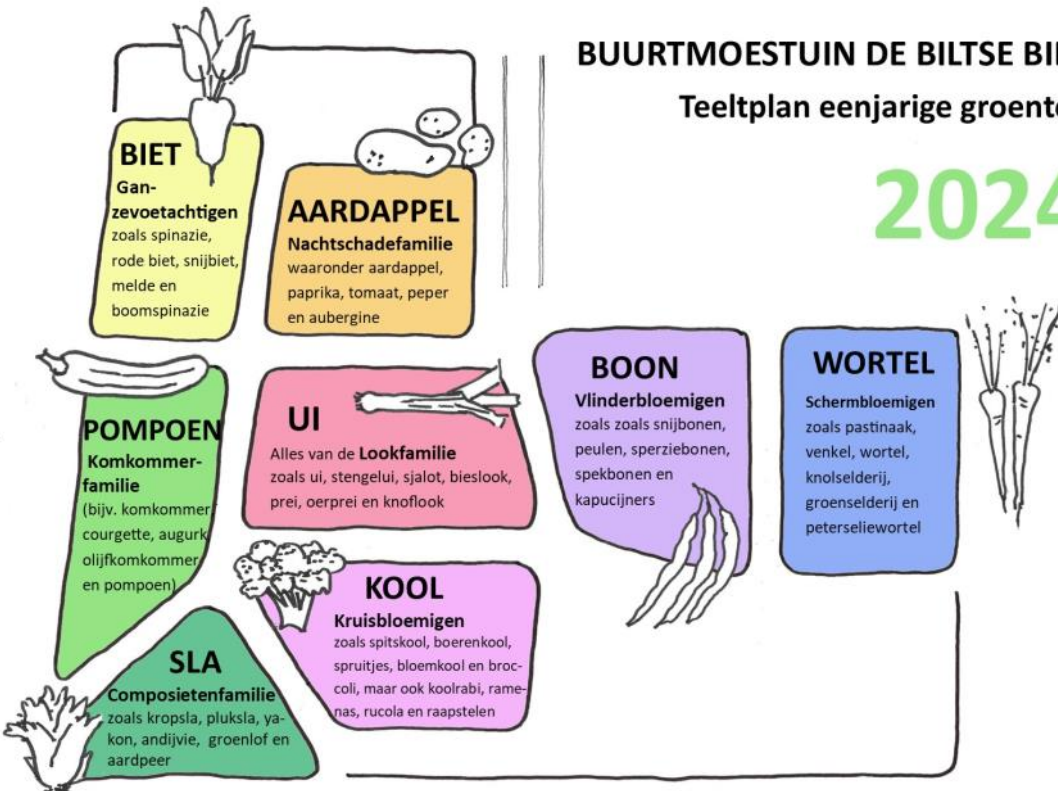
BUURTMOESTUIN DE BILTSE BI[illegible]

Teeltplan eenjarige groent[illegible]

202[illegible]

BIET
Ganzevoetachtigen
zoals spinazie, rode biet, snijbiet, melde en boomspinazie

AARDAPPEL
Nachtschadefamilie
waaronder aardappel, paprika, tomaat, peper en aubergine

POMPOEN
Komkommerfamilie
(bijv. komkommer, courgette, augurk, olijfkomkommer en pompoen)

UI
Alles van de Lookfamilie
zoals ui, stengelui, sjalot, bieslook, prei, oerprei en knoflook

BOON
Vlinderbloemigen
zoals zoals snijbonen, peulen, sperziebonen, spekbonen en kapucijners

WORTEL
Schermbloemigen
zoals pastinaak, venkel, wortel, knolselderij, groenselderij en peterseliewortel

KOOL
Kruisbloemigen
zoals spitskool, boerenkool, spruitjes, bloemkool en broccoli, maar ook koolrabi, ramenas, rucola en raapstelen

SLA
Composietenfamilie
zoals kropsla, pluksla, yakon, andijvie, groenlof en aardpeer